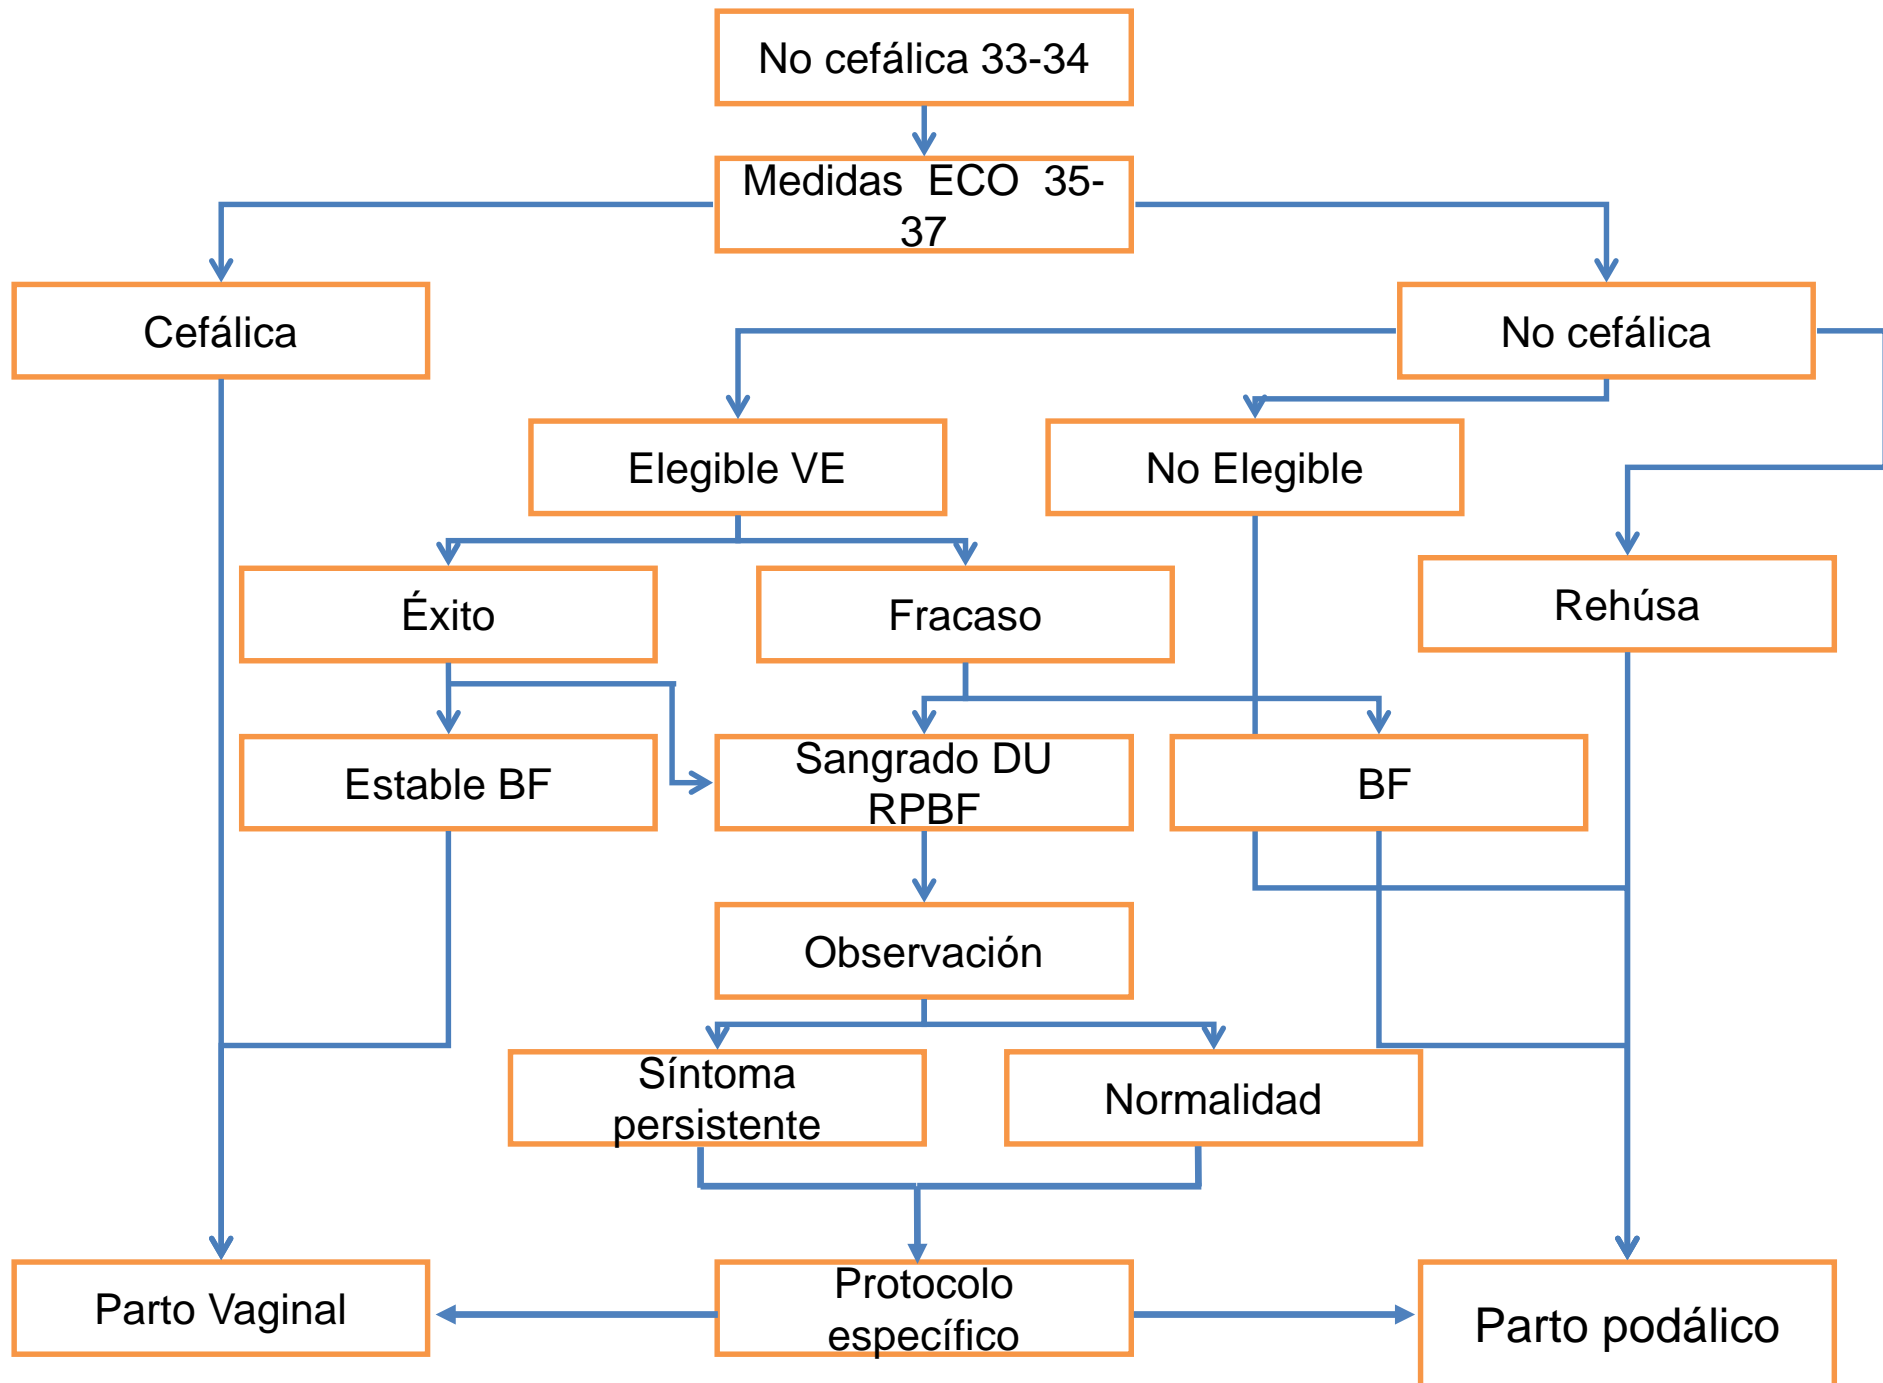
No cefálica 33-34

Medidas ECO 35-37

Cefálica

No cefálica

Elegible VE

No Elegible

Rehúsa

Éxito

Fracaso

Estable BF

Sangrado DU RPBF

BF

Observación

Síntoma persistente

Normalidad

Parto Vaginal

Protocolo específico

Parto podálico